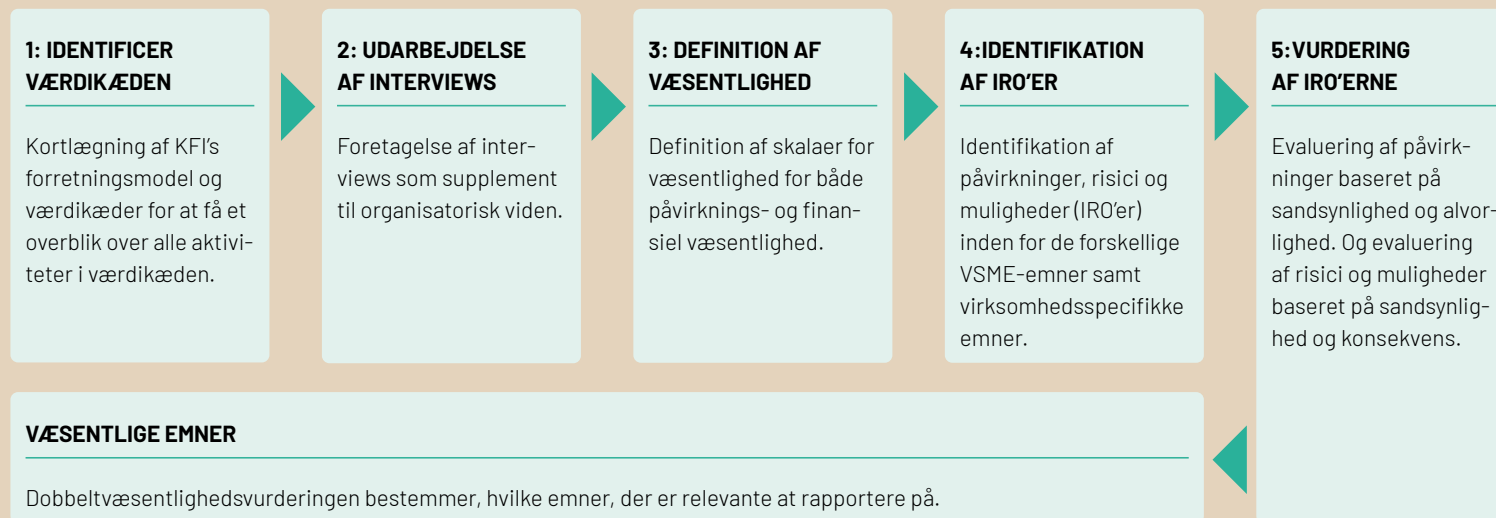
1: IDENTIFICER VÆRDIKÆDEN

Kortlægning af KFI's forretningsmodel og værdikæder for at få et overblik over alle aktiviteter i værdikæden.

2: UDARBEJDELSE AF INTERVIEWS

Foretagelse af interviews som supplement til organisatorisk viden.

3: DEFINITION AF VÆSENTLIGHED

Definition af skalaer for væsentlighed for både påvirknings- og finansiel væsentlighed.

4:IDENTIFIKATION AF IRO'ER

Identifikation af påvirkninger, risici og muligheder (IRO'er) inden for de forskellige VSME-emner samt virksomhedsspecifikke emner.

5:VURDERING AF IRO'ERNE

Evaluering af påvirkninger baseret på sandsynlighed og alvorlighed. Og evaluering af risici og muligheder baseret på sandsynlighed og konsekvens.

VÆSENTLIGE EMNER

Dobbeltvæsentlighedsvurderingen bestemmer, hvilke emner, der er relevante at rapportere på.